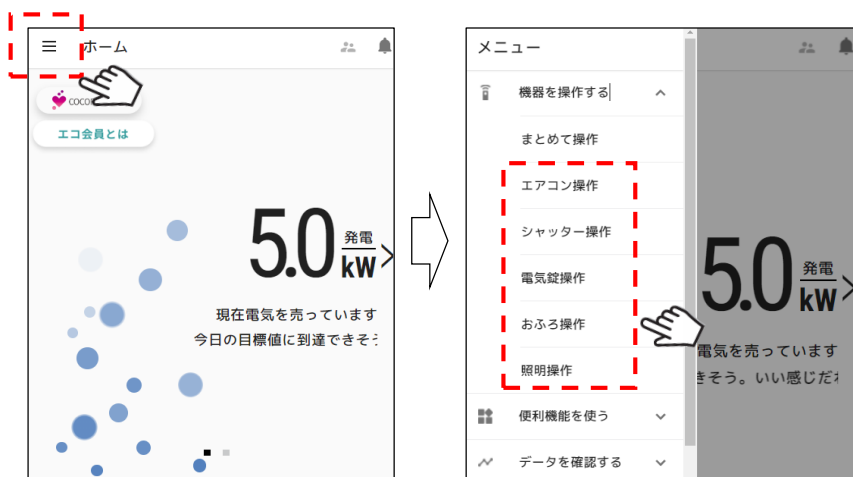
ホーム

COCO

エコ会員とは

5.0 発電 kW

現在電気を売っています

今日の目標値に到達できそう

メニュー

機器を操作する

まとめて操作

エアコン操作

シャッター操作

電気錠操作

おふろ操作

照明操作

便利機能を使う

データを確認する

5.0 発電 kW

電気を売っています

きそう。いい感じだ